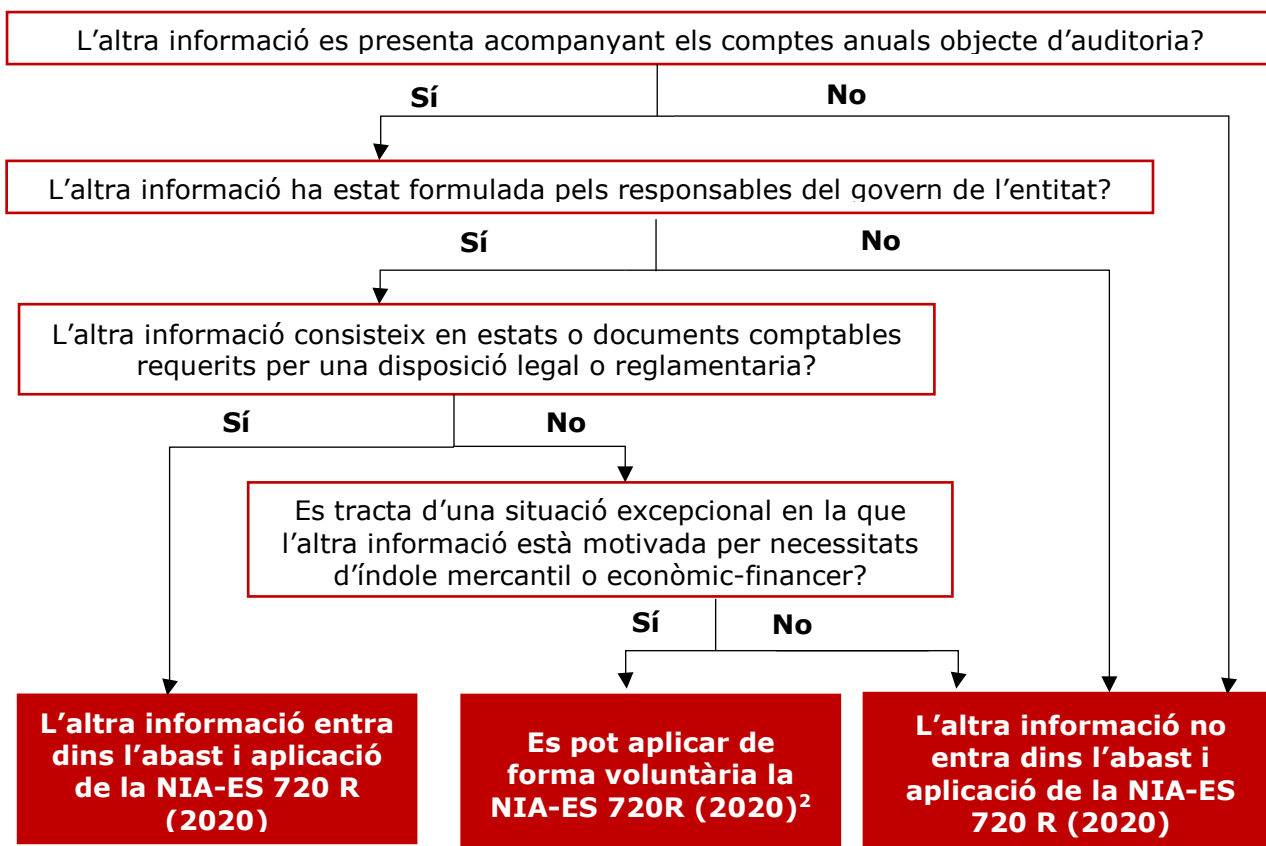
L’altra informació es presenta acompanyant els comptes anuals objecte d’auditoria?

Sí

No

L’altra informació ha estat formulada pels responsables del govern de l’entitat?

Sí

No

L’altra informació consisteix en estats o documents comptables requerits per una disposició legal o reglamentaria?

Sí

No

Es tracta d’una situació excepcional en la que l’altra informació està motivada per necessitats d’índole mercantil o econòmic-financer?

Sí

No

L’altra informació entra dins l’abast i aplicació de la NIA-ES 720 R (2020)

Es pot aplicar de forma voluntària la NIA-ES 720R (2020)$^2$

L’altra informació no entra dins l’abast i aplicació de la NIA-ES 720 R (2020)